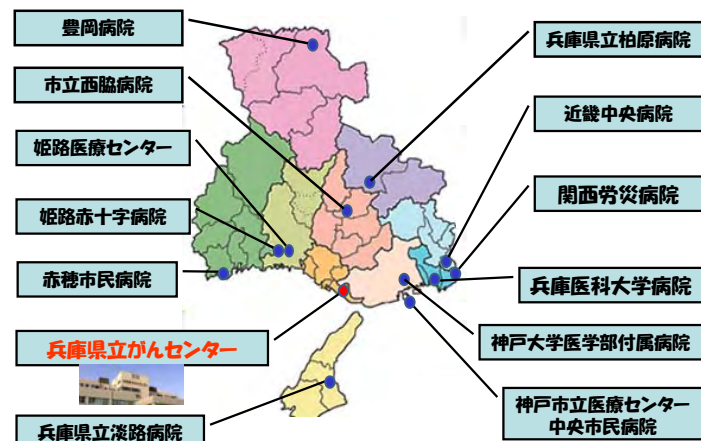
豊岡病院

市立西脇病院

姫路医療センター

姫路赤十字病院

赤穂市民病院

兵庫県立がんセンター

兵庫県立淡路病院

兵庫県立柏原病院

近畿中央病院

関西労災病院

兵庫医科大学病院

神戸大学医学部付属病院

神戸市立医療センター
中央市民病院